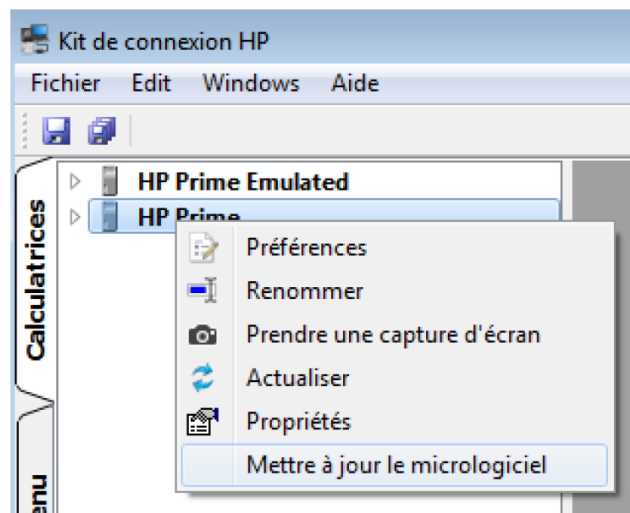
Kit de connexion HP

Fichier Edit Windows Aide

Calculatrices

enu

HP Prime Emulated

HP Prime

Préférences

Renommer

Prendre une capture d'écran

Actualiser

Propriétés

Mettre à jour le micrologiciel